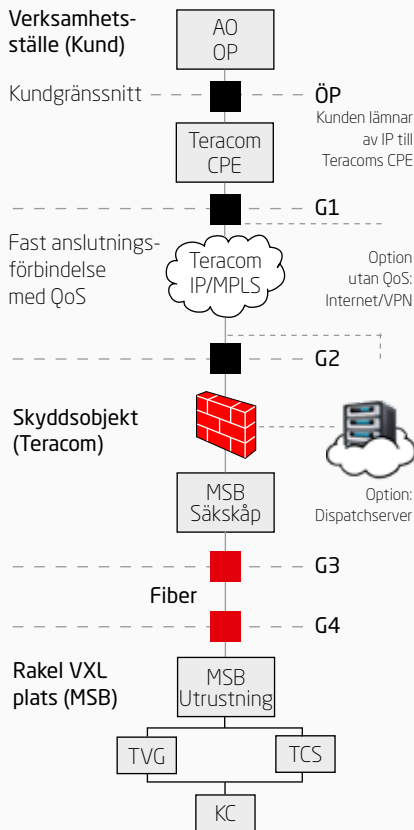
Verksamhetsställe (Kund)

AO
OP

Kundgränssnitt

ÖP

Kunden lämnar av IP till Teracoms CPE

Teracom CPE

G1

Fast anslutningsförbindelse med QoS

Teracom IP/MPLS

Option utan QoS: Internet/VPN

G2

Skyddsobjekt (Teracom)

Option: Dispatchserver

MSB Säkskåp

G3

Fiber

G4

Rakel VXL plats (MSB)

MSB Utrustning

TVG

TCS

KC